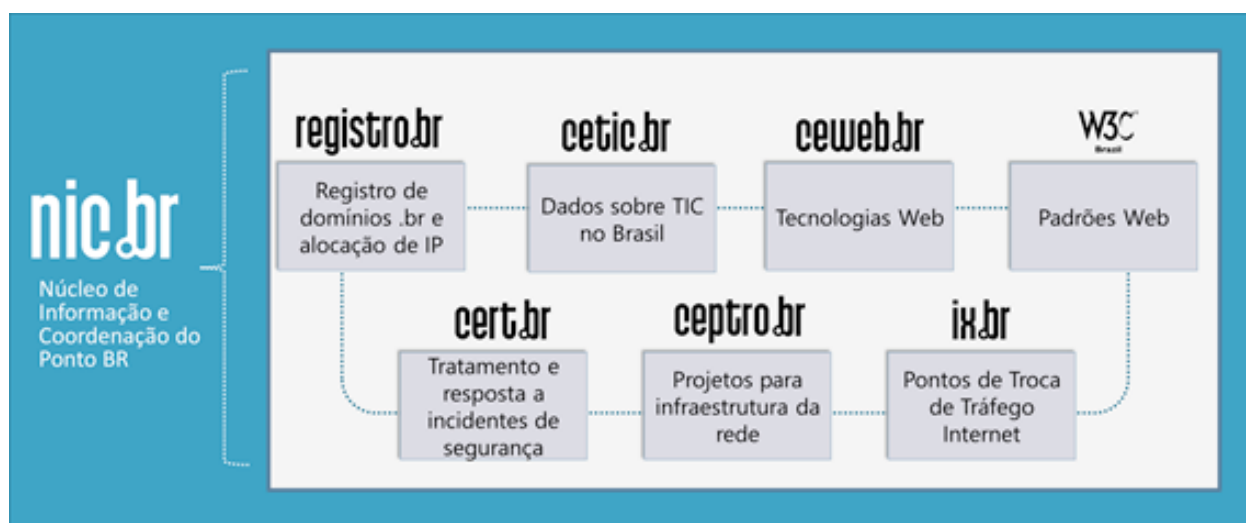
nic.br

Núcleo de Informação e Coordenação do Ponto BR

registro.br

Registro de domínios .br e alocação de IP

cetic.br

Dados sobre TIC no Brasil

ceweb.br

Tecnologias Web

W3C Brasil

Padrões Web

cert.br

Tratamento e resposta a incidentes de segurança

ceptro.br

Projetos para infraestrutura da rede

ix.br

Pontos de Troca de Tráfego Internet